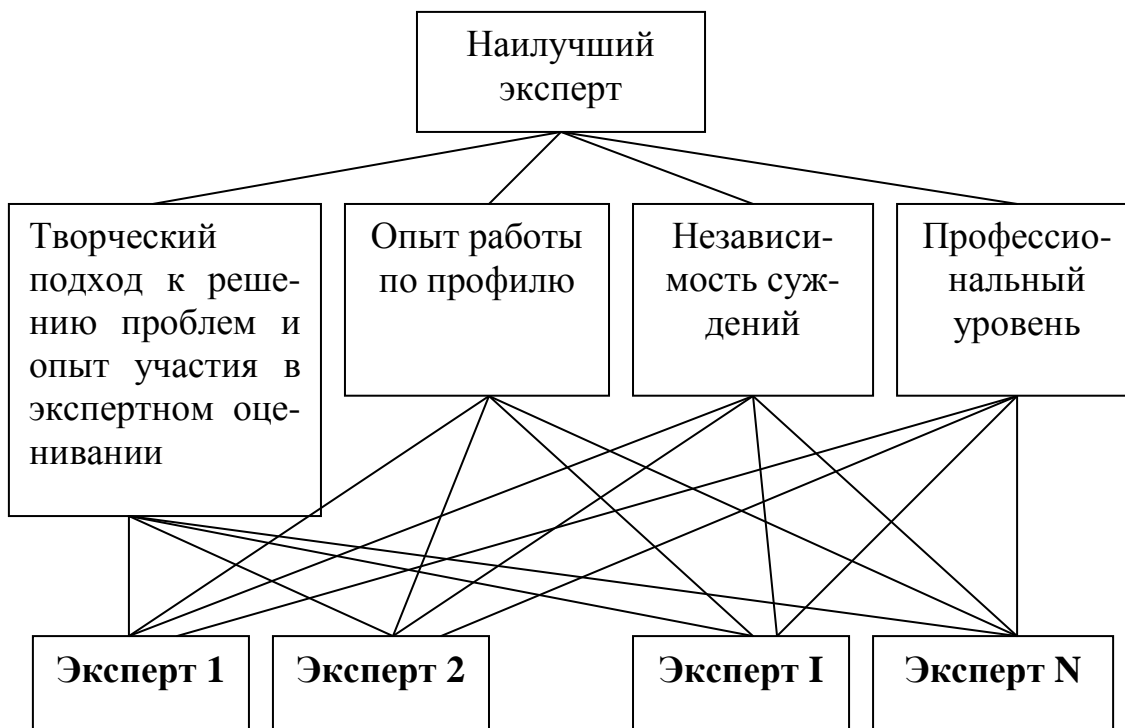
Наилучший эксперт

Творческий подход к решению проблем и опыт участия в экспертном оценивании

Опыт работы по профилю

Независимость суждений

Профессиональный уровень

**Эксперт 1**

**Эксперт 2**

**Эксперт I**

**Эксперт N**